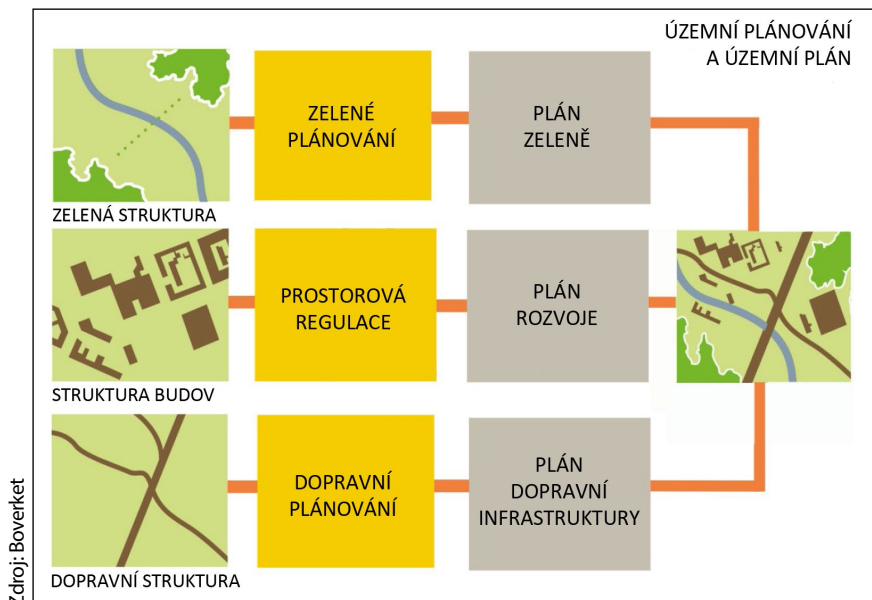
ÚZEMNÍ PLÁNOVÁNÍ
A ÚZEMNÍ PLÁN

ZELENÁ STRUKTURA

ZELENÉ PLÁNOVÁNÍ

PLÁN ZELENĚ

STRUKTURA BUDOV

PROSTOROVÁ REGULACE

PLÁN ROZVOJE

DOPRAVNÍ STRUKTURA

DOPRAVNÍ PLÁNOVÁNÍ

PLÁN DOPRAVNÍ INFRASTRUKTURY

Zdroj: Boverket